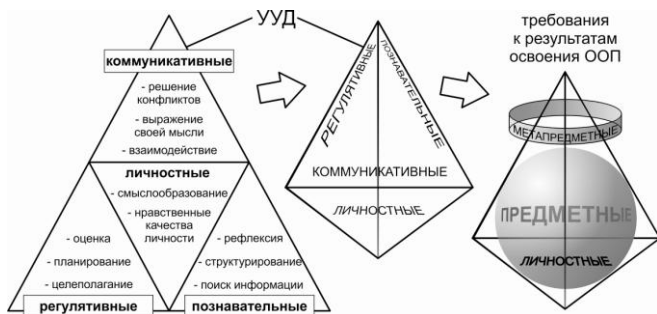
УУД

коммуникативные
- решение конфликтов
- выражение своей мысли
- взаимодействие

личностные
- смыслообразование
- нравственные качества личности

- оценка
- планирование
- целеполагание

- рефлексия
- структурирование
- поиск информации

регулятивные

познавательные

РЕГУЛЯТИВНЫЕ
ПОЗНАВАТЕЛЬНЫЕ
КОММУНИКАТИВНЫЕ
ЛИЧНОСТНЫЕ

требования к результатам освоения ООП

МЕТАПРЕДМЕТНЫЕ
ПРЕДМЕТНЫЕ
ЛИЧНОСТНЫЕ